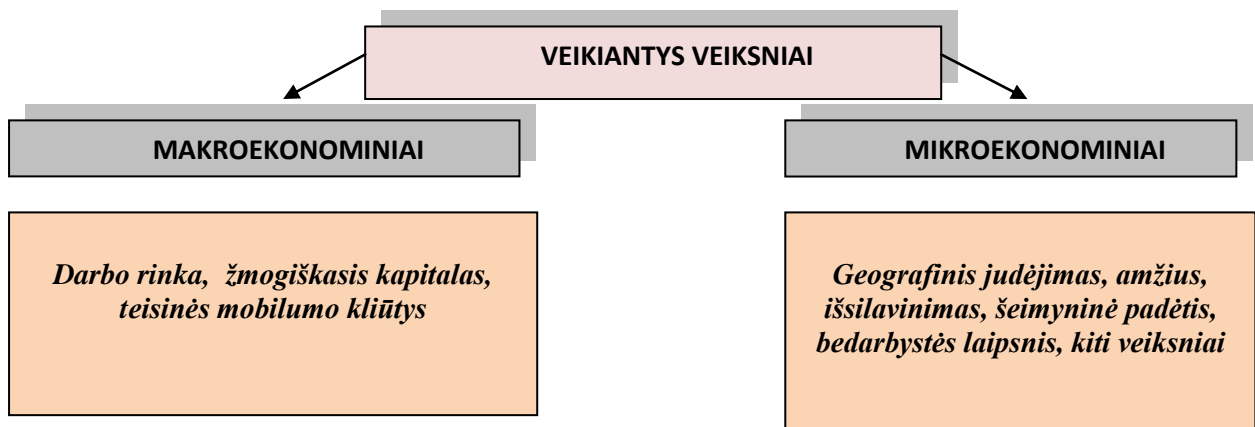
VEIKIANTYS VEIKSNIAI

MAKROEKONOMINIAI

MIKROEKONOMINIAI

*Darbo rinka, žmogiškasis kapitalas, teisinės mobilumo kliūtys*

*Geografinis judėjimas, amžius, išsilavinimas, šeimyninė padėtis, bedarbystės laipsnis, kiti veiksniai*